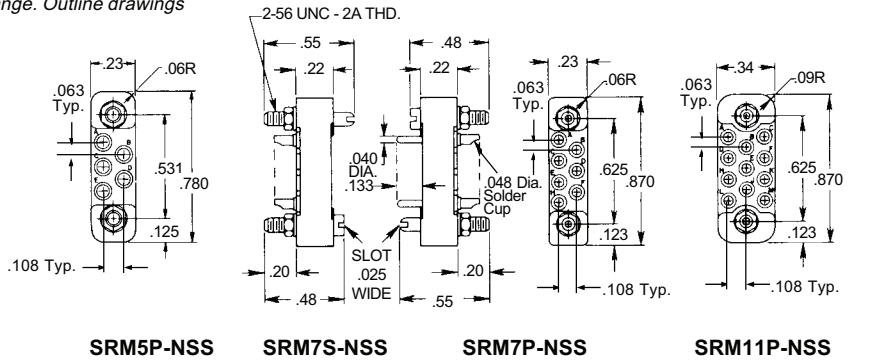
nge. Outline drawings

2-56 UNC - 2A THD.

.23
.06R
.063 Typ.
.531
.780
.125
.108 Typ.

.55
.22
.040 DIA.
.133
.20
.48

SLOT .025 WIDE

.48
.22
.048 Dia. Solder Cup
.20
.55

.23
.06R
.063 Typ.
.625
.870
.123
.108 Typ.

.34
.09R
.063 Typ.
.625
.870
.123
.108 Typ.

SRM5P-NSS SRM7S-NSS SRM7P-NSS SRM11P-NSS